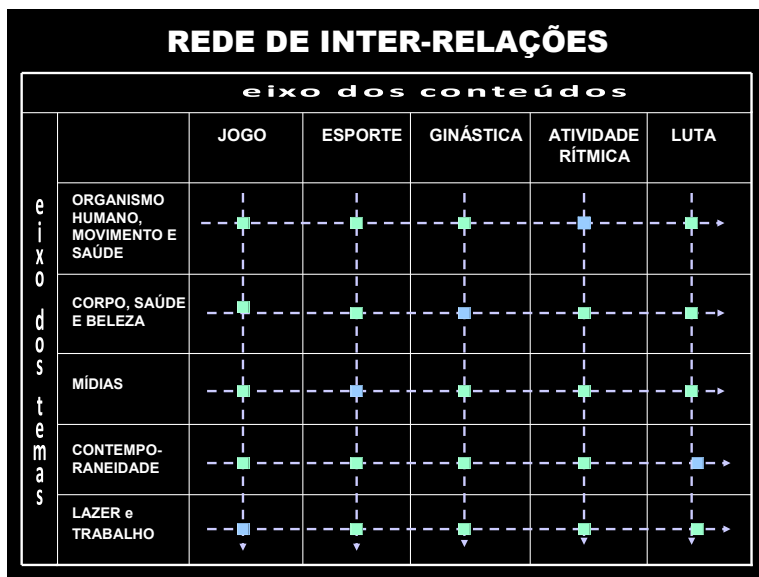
REDE DE INTER-RELAÇÕES

eixo dos conteúdos

eixo dos temas

| | JOGO | ESPORTE | GINÁSTICA | ATIVIDADE RÍTMICA | LUTA |
|---|---|---|---|---|---|
| ORGANISMO HUMANO, MOVIMENTO E SAÚDE | | | | | |
| CORPO, SAÚDE E BELEZA | | | | | |
| MÍDIAS | | | | | |
| CONTEMPO-RANEIDADE | | | | | |
| LAZER e TRABALHO | | | | | |